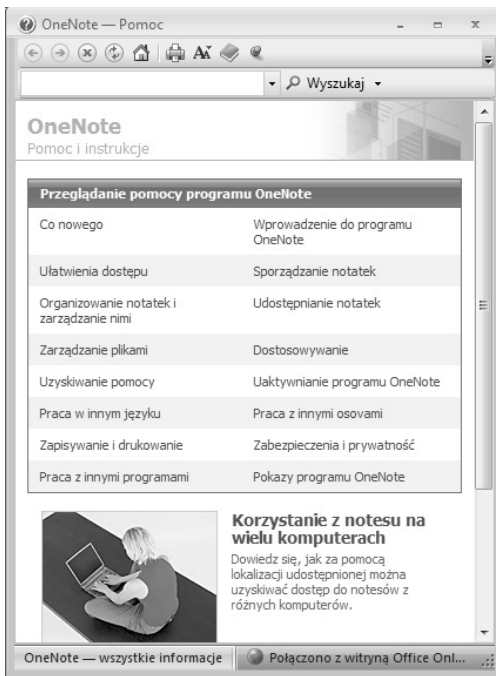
OneNote — Pomoc

Wyszukaj

OneNote
Pomoc i instrukcje

| Przeglądanie pomocy programu OneNote | |
|---|---|
| Co nowego | Wprowadzenie do programu OneNote |
| Ułatwienia dostępu | Sporządzanie notatek |
| Organizowanie notatek i zarządzanie nimi | Udostępnianie notatek |
| Zarządzanie plikami | Dostosowywanie |
| Uzyskiwanie pomocy | Uaktywnianie programu OneNote |
| Praca w innym języku | Praca z innymi osovami |
| Zapisywanie i drukowanie | Zabezpieczenia i prywatność |
| Praca z innymi programami | Pokazy programu OneNote |

Korzystanie z notesu na wielu komputerach
Dowiedz się, jak za pomocą lokalizacji udostępnionej można uzyskiwać dostęp do notesów z różnych komputerów.

OneNote — wszystkie informacje
Połączono z witryną Office Onl...